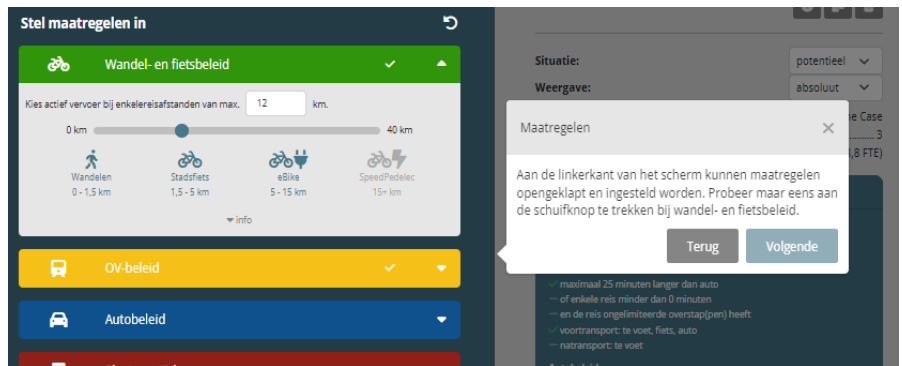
Stel maatregelen in

Wandel- en fietsbeleid

Kies actief vervoer bij enkelereisafstanden van max. 12 km.

0 km

40 km

Wandelen
0 - 1,5 km

Stadsfiets
1,5 - 5 km

eBike
5 - 15 km

SpeedPedelec
15+ km

info

OV-beleid

Autobeleid

Situatie: potentieel

Weergave: absoluut

e Case
3
,8 FTE)

Maatregelen

Aan de linkerkant van het scherm kunnen maatregelen opengeklapt en ingesteld worden. Probeer maar eens aan de schuifknop te trekken bij wandel- en fietsbeleid.

Terug

Volgende

maximaal 25 minuten langer dan auto
of enkele reis minder dan 0 minuten
en de reis ongelimiteerde overstap(pen) heeft
voortransport: te voet, fiets, auto
natransport: te voet